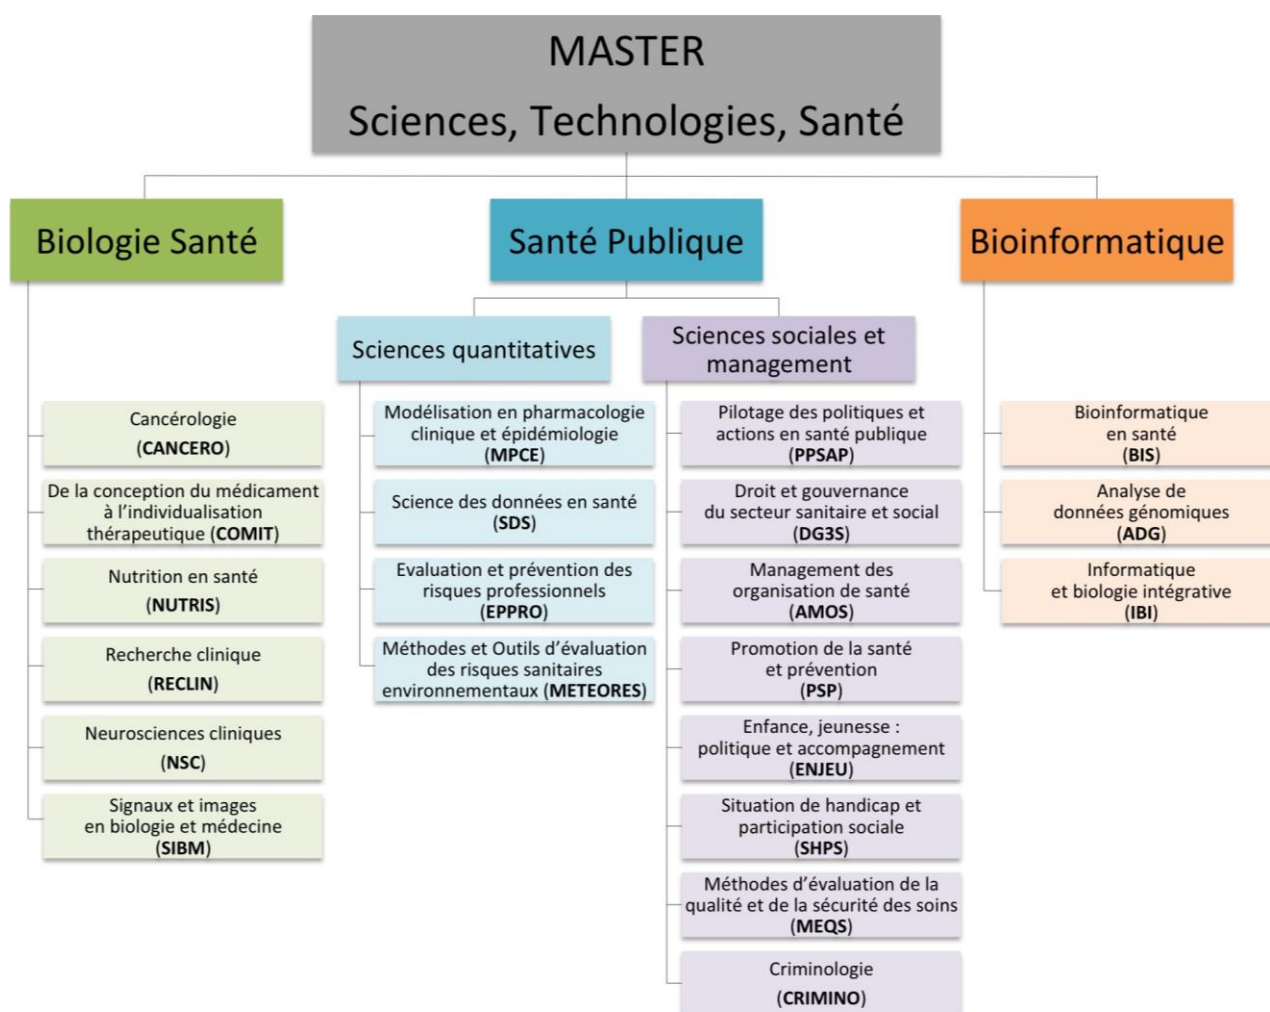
MASTER
Sciences, Technologies, Santé

Biologie Santé

Cancérologie (CANCERO)

De la conception du médicament à l'individualisation thérapeutique (COMIT)

Nutrition en santé (NUTRIS)

Recherche clinique (RECLIN)

Neurosciences cliniques (NSC)

Signaux et images en biologie et médecine (SIBM)

Santé Publique

Sciences quantitatives

Modélisation en pharmacologie clinique et épidémiologie (MPCE)

Science des données en santé (SDS)

Evaluation et prévention des risques professionnels (EPPRO)

Méthodes et Outils d'évaluation des risques sanitaires environnementaux (METEORES)

Sciences sociales et management

Pilotage des politiques et actions en santé publique (PPSAP)

Droit et gouvernance du secteur sanitaire et social (DG3S)

Management des organisation de santé (AMOS)

Promotion de la santé et prévention (PSP)

Enfance, jeunesse : politique et accompagnement (ENJEU)

Situation de handicap et participation sociale (SHPS)

Méthodes d'évaluation de la qualité et de la sécurité des soins (MEQS)

Criminologie (CRIMINO)

Bioinformatique

Bioinformatique en santé (BIS)

Analyse de données génomiques (ADG)

Informatique et biologie intégrative (IBI)